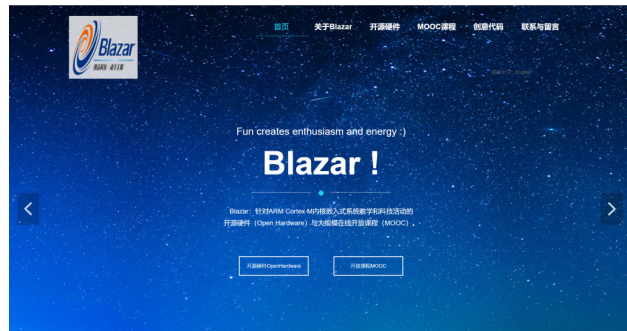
Blazar

首页 关于Blazar 开源硬件 MOOC课程 创意代码 联系与留言

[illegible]

Fun creates enthusiasm and energy :)

Blazar !

Blazar：针对ARM Cortex M内核嵌入式系统教学和科技活动的开源硬件（Open Hardware）与大规模在线开放课程（MOOC）

开源硬件OpenHardware

开放课程MOOC